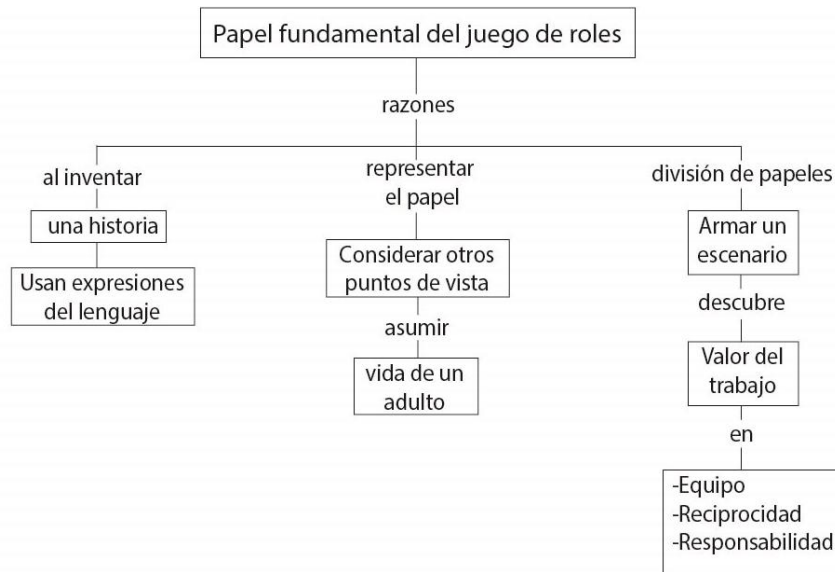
Papel fundamental del juego de roles

razones

al inventar

una historia

Usan expresiones del lenguaje

representar el papel

Considerar otros puntos de vista

asumir

vida de un adulto

división de papeles

Armar un escenario

descubre

Valor del trabajo

en

-Equipo
-Reciprocidad
-Responsabilidad